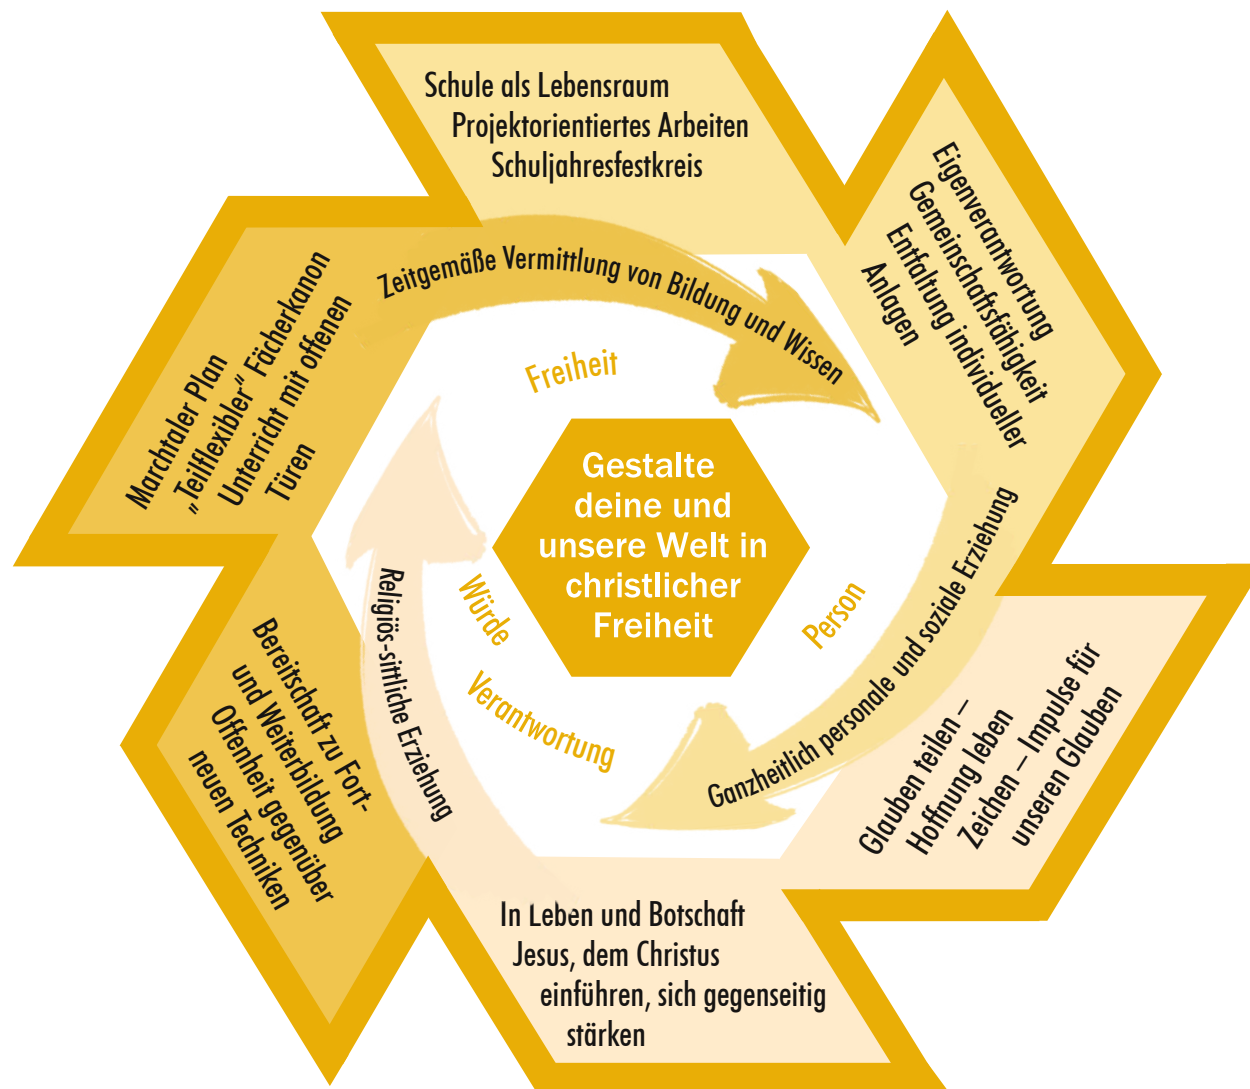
Schule als Lebensraum
Projektorientiertes Arbeiten
Schuljahresfestkreis

Eigenverantwortung
Gemeinschaftsfähigkeit
Entfaltung individueller
Anlagen

Glauben teilen –
Hoffnung leben
Zeichen – Impulse für
unseren Glauben

In Leben und Botschaft
Jesus, dem Christus
einführen, sich gegenseitig
stärken

Bereitschaft zu Fort-
und Weiterbildung
Offenheit gegenüber
neuen Techniken

Marchtaler Plan
„Teilflexibler" Fächerkanon
Unterricht mit offenen
Türen

Zeitgemäße Vermittlung von Bildung und Wissen

Ganzheitlich personale und soziale Erziehung

Religiös-sittliche Erziehung

Freiheit

Person

Verantwortung

Würde

Gestalte
deine und
unsere Welt in
christlicher
Freiheit